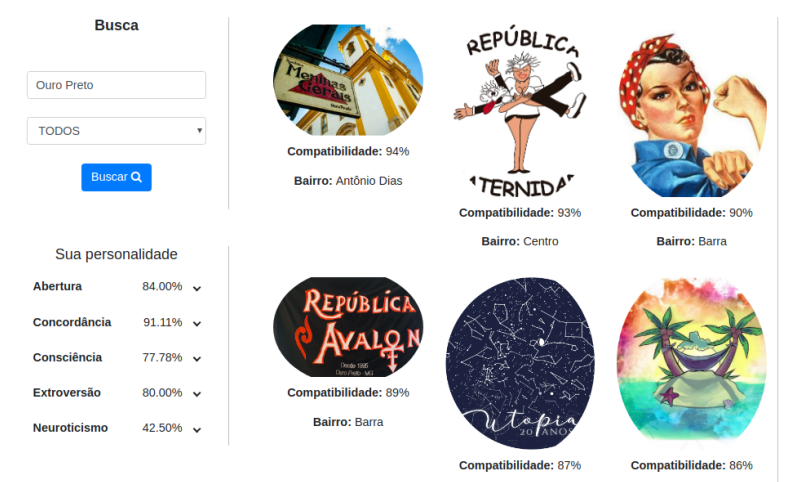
Busca

Ouro Preto

TODOS

Buscar

Sua personalidade

Abertura 84.00%

Concordância 91.11%

Consciência 77.78%

Extroversão 80.00%

Neuroticismo 42.50%

Meninas Gerais

Compatibilidade: 94%

Bairro: Antônio Dias

REPÚBLICA
TERNIDA

Compatibilidade: 93%

Bairro: Centro

Compatibilidade: 90%

Bairro: Barra

REPÚBLICA AVALON
Desde 1995 Ouro Preto - MG

Compatibilidade: 89%

Bairro: Barra

utopia 20 ANOS

Compatibilidade: 87%

Compatibilidade: 86%